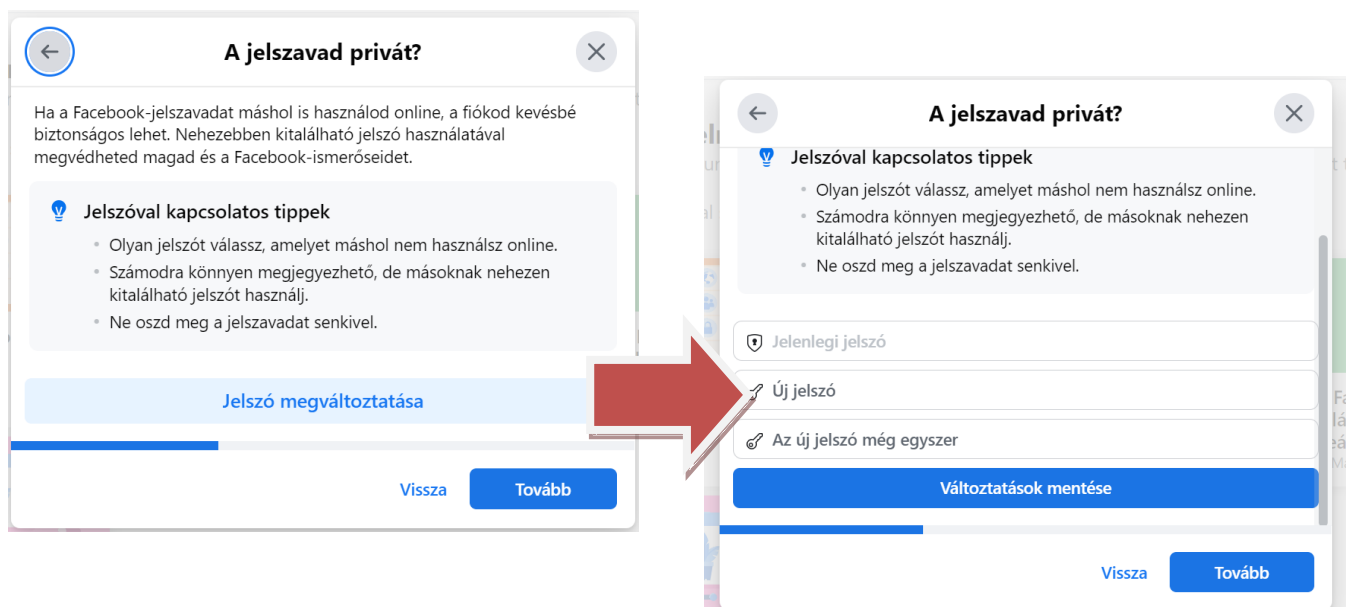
A jelszavad privát?

Ha a Facebook-jelszavadat máshol is használod online, a fiókod kevésbé biztonságos lehet. Nehezebben kitalálható jelszó használatával megvédheted magad és a Facebook-ismerőseidet.

Jelszóval kapcsolatos tippek

• Olyan jelszót válassz, amelyet máshol nem használsz online.
• Számodra könnyen megjegyezhető, de másoknak nehezen kitalálható jelszót használj.
• Ne oszd meg a jelszavadat senkivel.

Jelszó megváltoztatása

Vissza Tovább

A jelszavad privát?

Jelszóval kapcsolatos tippek

• Olyan jelszót válassz, amelyet máshol nem használsz online.
• Számodra könnyen megjegyezhető, de másoknak nehezen kitalálható jelszót használj.
• Ne oszd meg a jelszavadat senkivel.

Jelenlegi jelszó

Új jelszó

Az új jelszó még egyszer

Változtatások mentése

Vissza Tovább